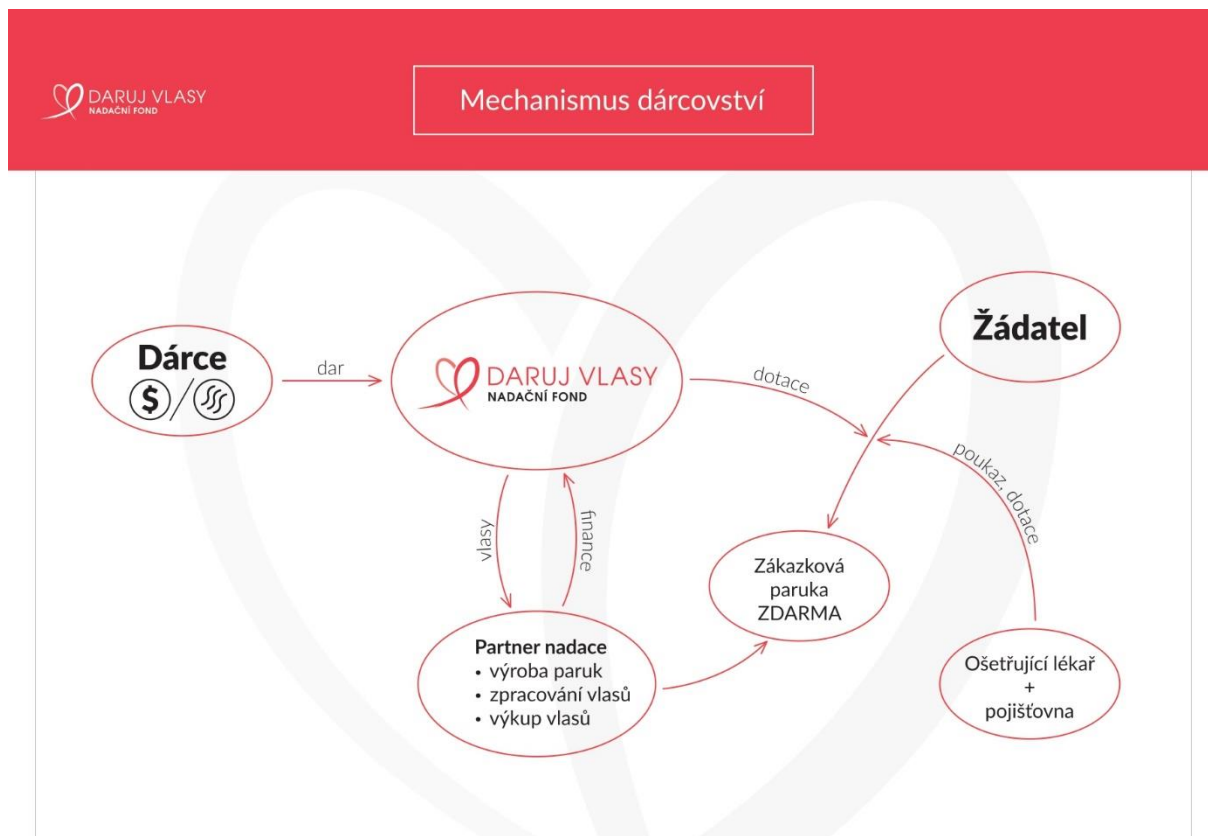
DARUJ VLASY
NADAČNÍ FOND

Mechanismus dárcovství

Dárce
$ / ∭

dar

DARUJ VLASY
NADAČNÍ FOND

dotace

Žádatel

poukaz, dotace

vlasy

finance

Zákazková paruka ZDARMA

Partner nadace
• výroba paruk
• zpracování vlasů
• výkup vlasů

Ošetřující lékař
+
pojišťovna